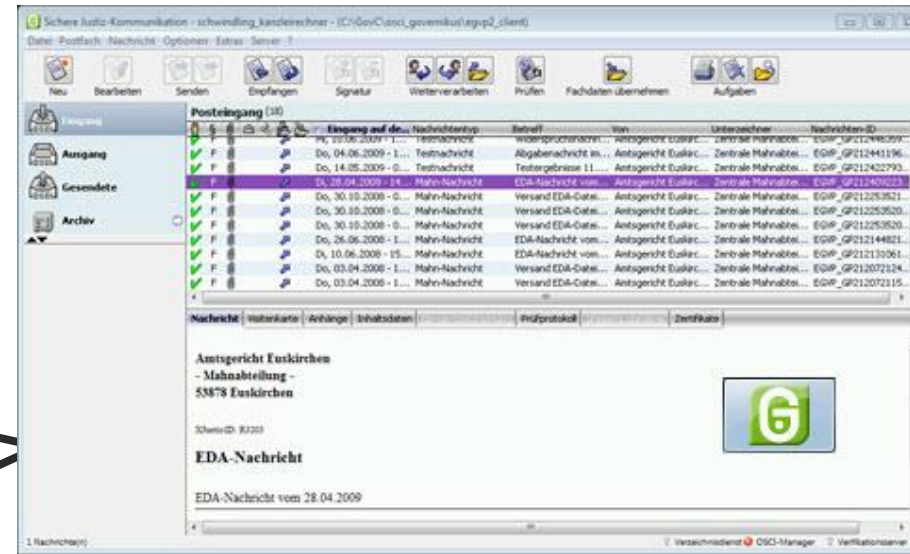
Sichere Justiz-Kommunikation - schwindling_kanzleirechner - (C:\GovC\osci_govermikus\egvp2_client)

Datei Postfach Nachricht Optionen Extras Server ?

Neu Bearbeiten Senden Empfangen Signatur Weiterverarbeiten Prüfen Fachdaten übernehmen Aufgaben

Eingang
Ausgang
Gesendete
Archiv

Posteingang (18)

| | | | Eingang auf de... | Nachrichtentyp | Betreff | Von | Unterzeichner | Nachrichten-ID |
|---|---|---|---|---|---|---|---|---|
| | | | Mi, 10.06.2009 - 1... | Testnachricht | Widerspruchsnachri... | Amtsgericht Euskirc... | Zentrale Mahnabtei... | EGVP_GP2124... |
| | F | | Do, 04.06.2009 - 1... | Testnachricht | Abgabenachricht im... | Amtsgericht Euskirc... | Zentrale Mahnabtei... | EGVP_GP212441196... |
| | F | | Do, 14.08.2009 - 0... | Testnachricht | Testergebnisse 11.... | Amtsgericht Euskirc... | Zentrale Mahnabtei... | EGVP_GP212422793... |
| | F | | Di, 28.04.2009 - 14... | Mahn-Nachricht | EDA-Nachricht vom... | Amtsgericht Euskirc... | Zentrale Mahnabtei... | EGVP_GP212409223... |
| | F | | Do, 30.10.2008 - 0... | Mahn-Nachricht | Versand EDA-Datei... | Amtsgericht Euskirc... | Zentrale Mahnabtei... | EGVP_GP212253521... |
| | F | | Do, 30.10.2008 - 0... | Mahn-Nachricht | Versand EDA-Datei... | Amtsgericht Euskirc... | Zentrale Mahnabtei... | EGVP_GP212253520... |
| | F | | Do, 30.10.2008 - 0... | Mahn-Nachricht | Versand EDA-Datei... | Amtsgericht Euskirc... | Zentrale Mahnabtei... | EGVP_GP212253520... |
| | F | | Do, 26.06.2008 - 1... | Mahn-Nachricht | EDA-Nachricht vom... | Amtsgericht Euskirc... | Zentrale Mahnabtei... | EGVP_GP212144821... |
| | F | | Di, 10.06.2008 - 15... | Mahn-Nachricht | EDA-Nachricht vom... | Amtsgericht Euskirc... | Zentrale Mahnabtei... | EGVP_GP212131061... |
| | F | | Do, 03.04.2008 - 1... | Mahn-Nachricht | Versand EDA-Datei... | Amtsgericht Euskirc... | Zentrale Mahnabtei... | EGVP_GP212072124... |
| | F | | Do, 03.04.2008 - 1... | Mahn-Nachricht | Versand EDA-Datei... | Amtsgericht Euskirc... | Zentrale Mahnabtei... | EGVP_GP212072115... |

Nachricht | Visitenkarte | Anhänge | Inhaltsdaten | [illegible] | Prüfprotokoll | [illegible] | Zertifikate

Amtsgericht Euskirchen
- Mahnabteilung -
53878 Euskirchen

XJustiz-ID: RJ203

EDA-Nachricht

EDA-Nachricht vom 28.04.2009

1 Nachricht(en)

Verzeichnisdienst OSCI-Manager Verifikationsserver